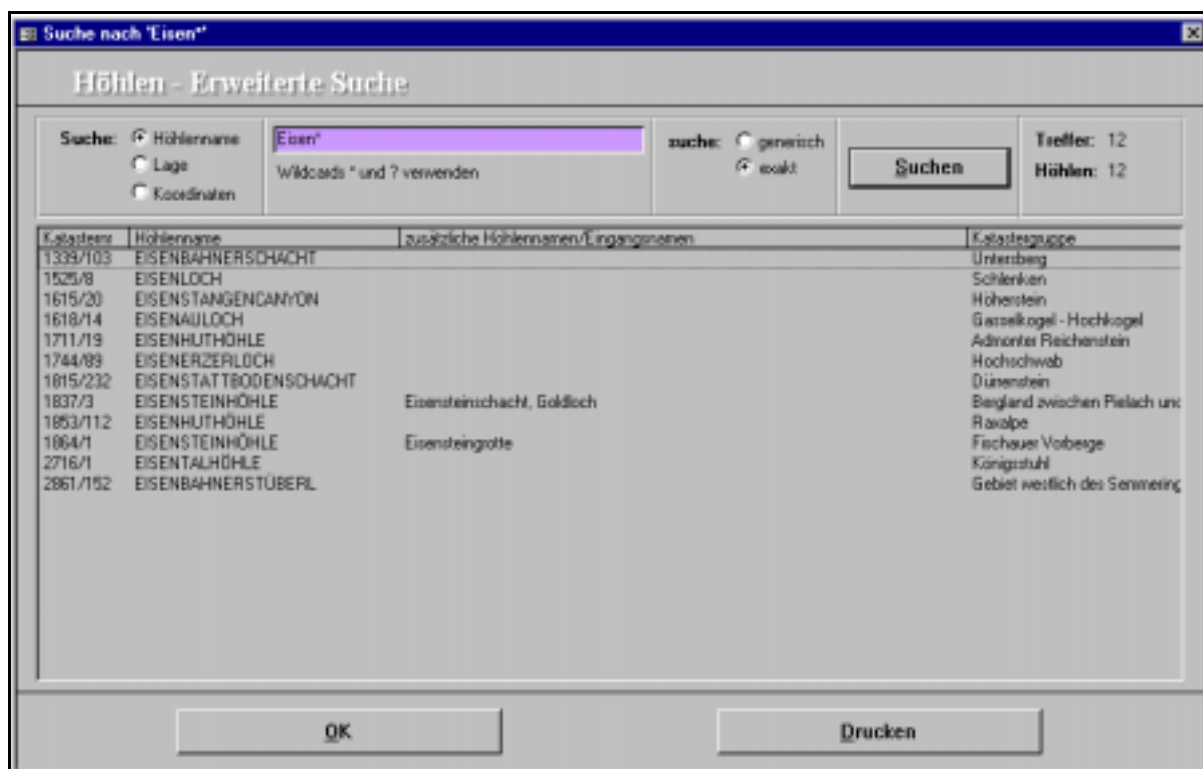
Suche nach 'Eisen*'

Höhlen - Erweiterte Suche

Suche: Höhlenname
Lage
Koordinaten

Eisen*
Wildcards * und ? verwenden

suche: generisch
exakt

Suchen

Treffer: 12
Höhlen: 12

| Katasternr | Höhlenname | zusätzliche Höhlennamen/Eingangsnamen | Katastergruppe |
|---|---|---|---|
| 1339/103 | EISENBAHNERSCHACHT | | Untersberg |
| 1525/8 | EISENLOCH | | Schlenken |
| 1615/20 | EISENSTANGENCANYON | | Höherstein |
| 1618/14 | EISENAULOCH | | Gasselkogel - Hochkogel |
| 1711/19 | EISENHUTHÖHLE | | Admonter Reichenstein |
| 1744/89 | EISENERZERLOCH | | Hochschwab |
| 1815/232 | EISENSTATTBODENSCHACHT | | Dürrenstein |
| 1837/3 | EISENSTEINHÖHLE | Eisensteinschacht, Goldloch | Bergland zwischen Pielach und |
| 1853/112 | EISENHUTHÖHLE | | Raxalpe |
| 1864/1 | EISENSTEINHÖHLE | Eisensteingrotte | Fischauer Vorberge |
| 2716/1 | EISENTALHÖHLE | | Königsstuhl |
| 2861/152 | EISENBAHNERSTÜBERL | | Gebiet westlich des Semmering |

OK

Drucken